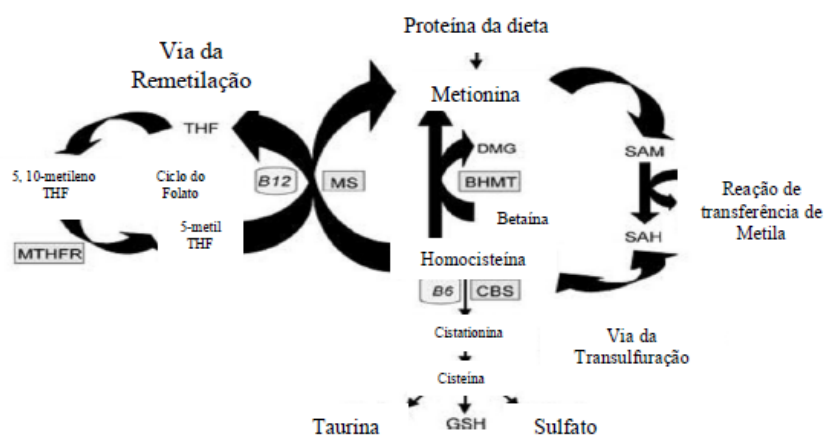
Proteína da dieta

Via da Remetilação

Metionina

THF

DMG

SAM

5, 10-metileno THF

Ciclo do Folato

B12

MS

BHMT

Reação de transferência de Metila

5-metil THF

Betaína

SAH

MTHFR

Homocisteína

B6

CBS

Cistationina

Via da Transulfuração

Cisteína

Taurina

GSH

Sulfato